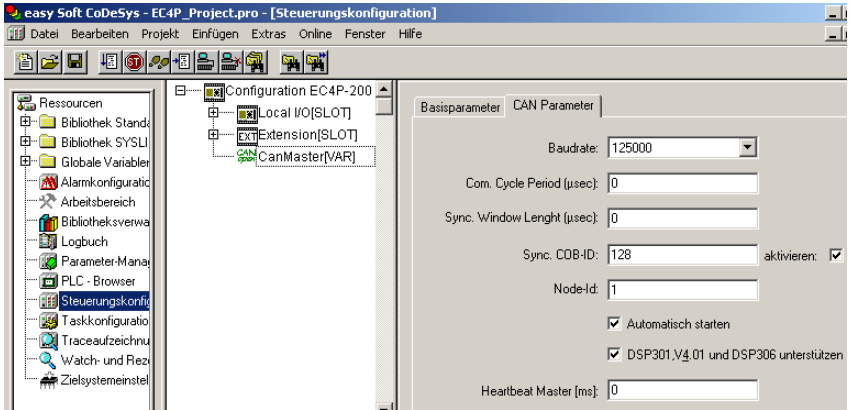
easy Soft CoDeSys - EC4P_Project.pro - [Steuerungskonfiguration]

Datei Bearbeiten Projekt Einfügen Extras Online Fenster Hilfe

Ressourcen
Bibliothek Standa
Bibliothek SYSLI
Globale Variabler
Alarmkonfiguratic
Arbeitsbereich
Bibliotheksverwa
Logbuch
Parameter-Manag
PLC - Browser
Steuerungskonfic
Taskkonfiguratio
Traceaufzeichnu
Watch- und Reze
Zielsystemeinstel

Configuration EC4P-200
Local I/O[SLOT]
Extension[SLOT]
CanMaster[VAR]

Basisparameter | CAN Parameter

Baudrate: 125000
Com. Cycle Period (µsec): 0
Sync. Window Lenght (µsec): 0
Sync. COB-ID: 128 aktivieren:
Node-Id: 1
Automatisch starten
DSP301,V4.01 und DSP306 unterstützen
Heartbeat Master [ms]: 0